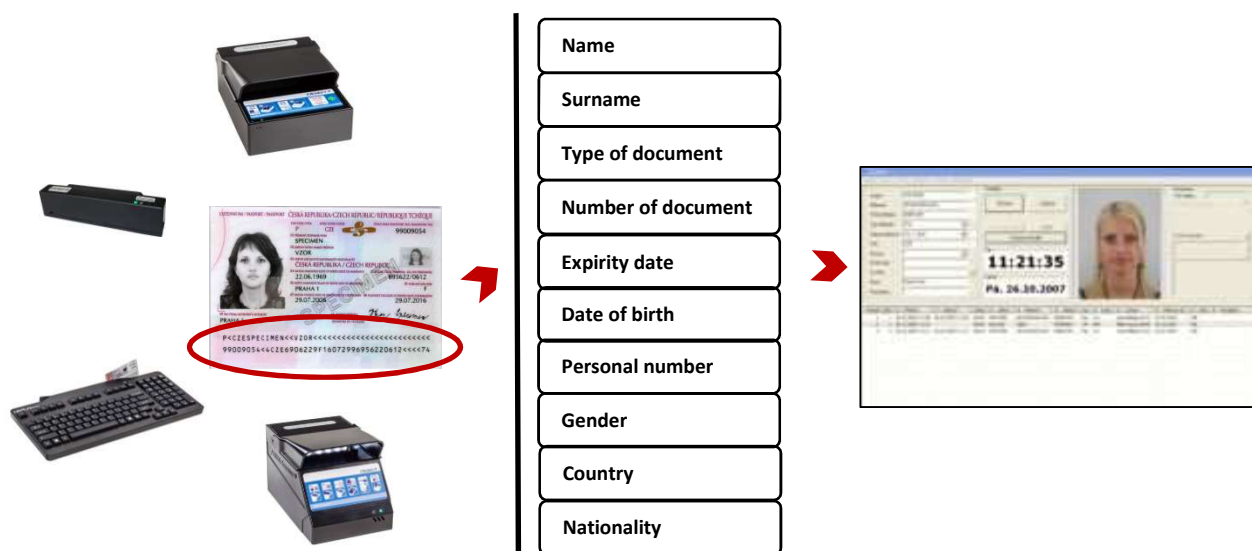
CESTOVNÍ PAS / PASSPORT / PASSEPORT ČESKÁ REPUBLIKA / CZECH REPUBLIC / RÉPUBLIQUE TCHÈQUE
P CZE 99009054
SPECIMEN
VZOR
ČESKÁ REPUBLIKA / CZECH REPUBLIC
22.06.1960 601622/0612
PRAHA 1 F
29.07.2006 29.07.2016
PRAHA
SPECIMEN
P<CZESPECIMEN<<VZOR<<<<<<<<<<<<<<<<<<<<<<<<<
99009054<4CZE6906229F16072996956220612<<<<74

Name
Surname
Type of document
Number of document
Expirity date
Date of birth
Personal number
Gender
Country
Nationality

11:21:35
Pá. 26.10.2007